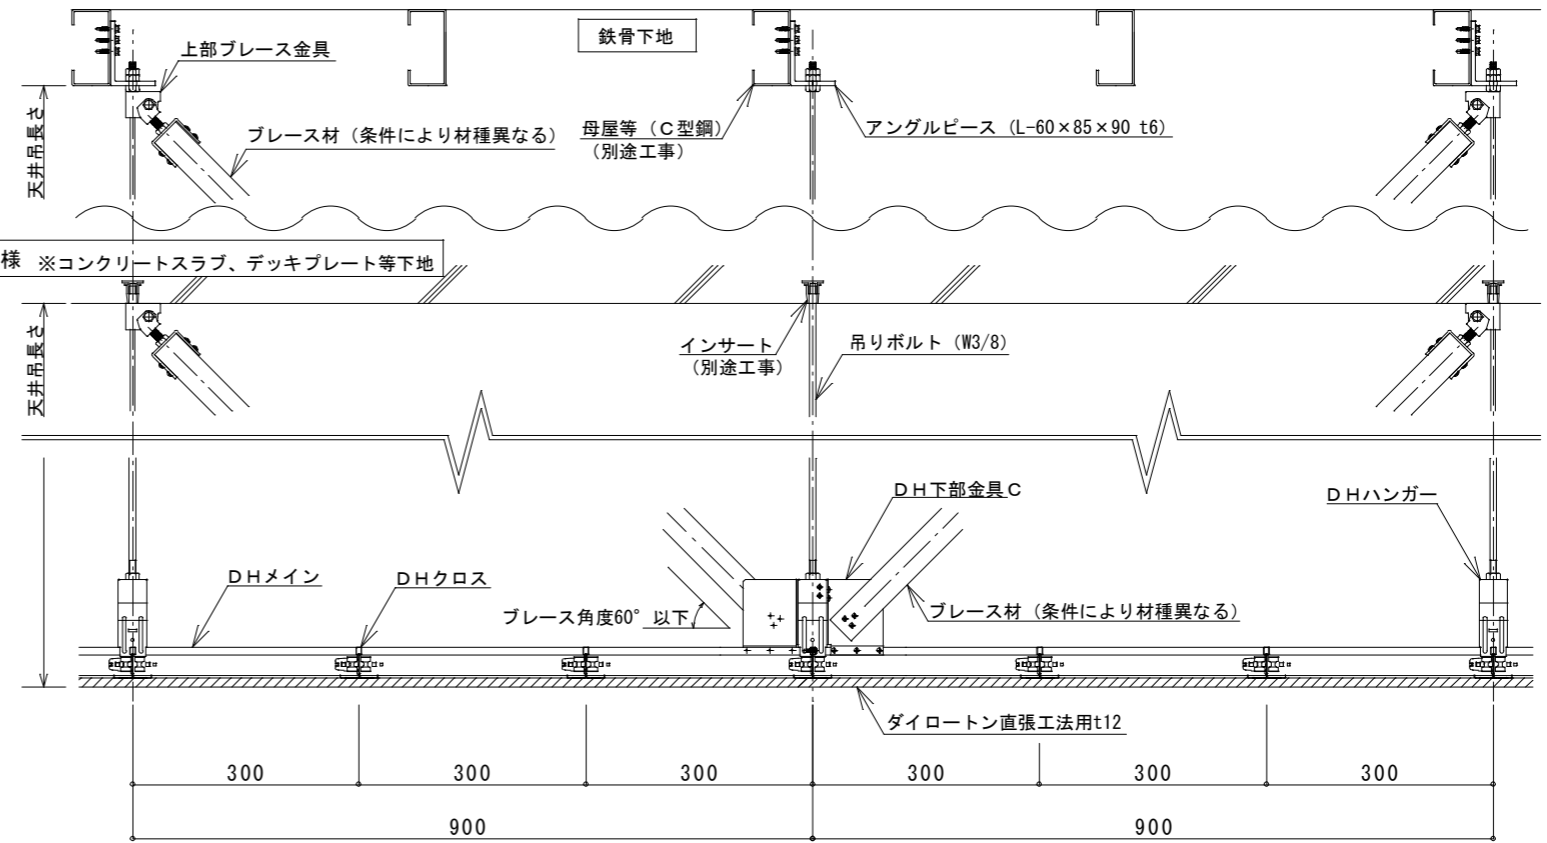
鉄骨下地

上部ブレース金具

天井吊長さ

ブレース材（条件により材種異なる）

母屋等（C型鋼）
（別途工事）

アングルピース（L-60×85×90 t6）

様 ※コンクリートスラブ、デッキプレート等下地

天井吊長さ

インサート
（別途工事）

吊りボルト（W3/8）

DH下部金具C

DHハンガー

DHメイン

DHクロス

ブレース角度60° 以下

ブレース材（条件により材種異なる）

ダイロートン直張工法用t12

300 300 300 300 300 300

900 900